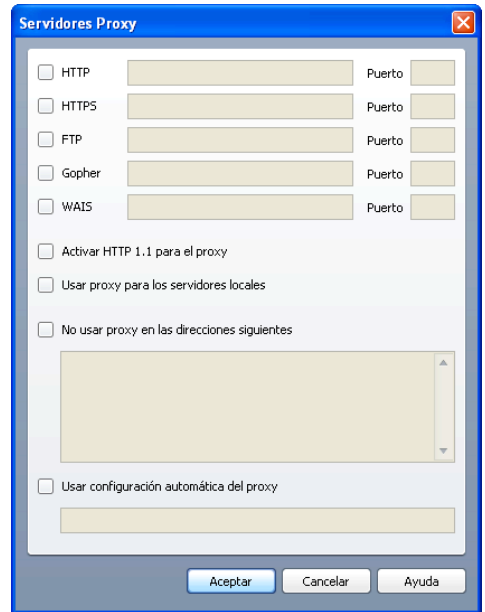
Servidores Proxy

HTTP Puerto

HTTPS Puerto

FTP Puerto

Gopher Puerto

WAIS Puerto

Activar HTTP 1.1 para el proxy

Usar proxy para los servidores locales

No usar proxy en las direcciones siguientes

Usar configuración automática del proxy

Aceptar Cancelar Ayuda